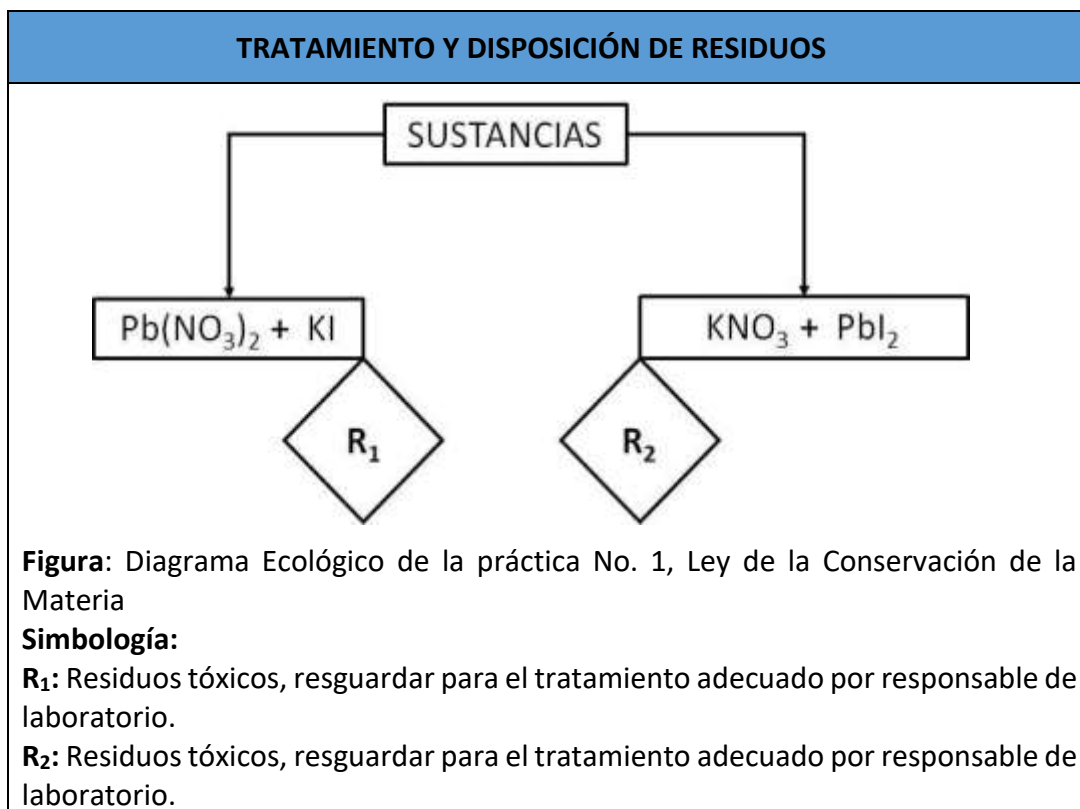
TRATAMIENTO Y DISPOSICIÓN DE RESIDUOS

SUSTANCIAS

$Pb(NO_3)_2$ + KI

$KNO_3$ + $PbI_2$

$R_1$

$R_2$

**Figura**: Diagrama Ecológico de la práctica No. 1, Ley de la Conservación de la Materia

**Simbología:**

**$R_1$:** Residuos tóxicos, resguardar para el tratamiento adecuado por responsable de laboratorio.

**$R_2$:** Residuos tóxicos, resguardar para el tratamiento adecuado por responsable de laboratorio.